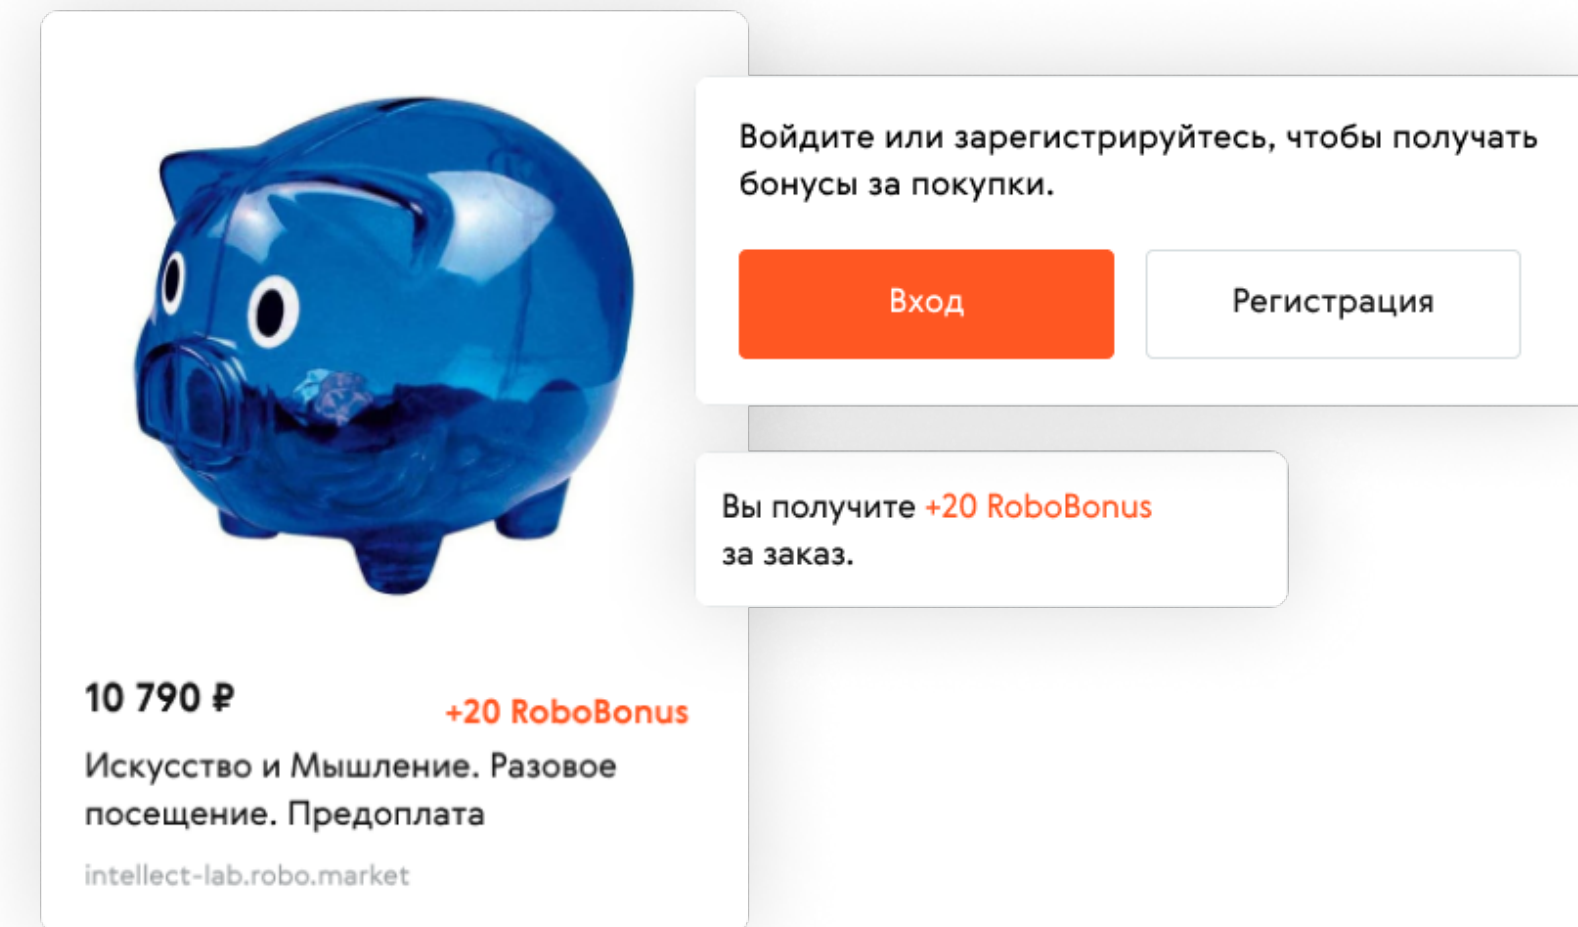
Войдите или зарегистрируйтесь, чтобы получать бонусы за покупки.

Вход

Регистрация

Вы получите +20 RoboBonus за заказ.

10 790 ₽

+20 RoboBonus

Искусство и Мышление. Разовое посещение. Предоплата

intellect-lab.robo.market